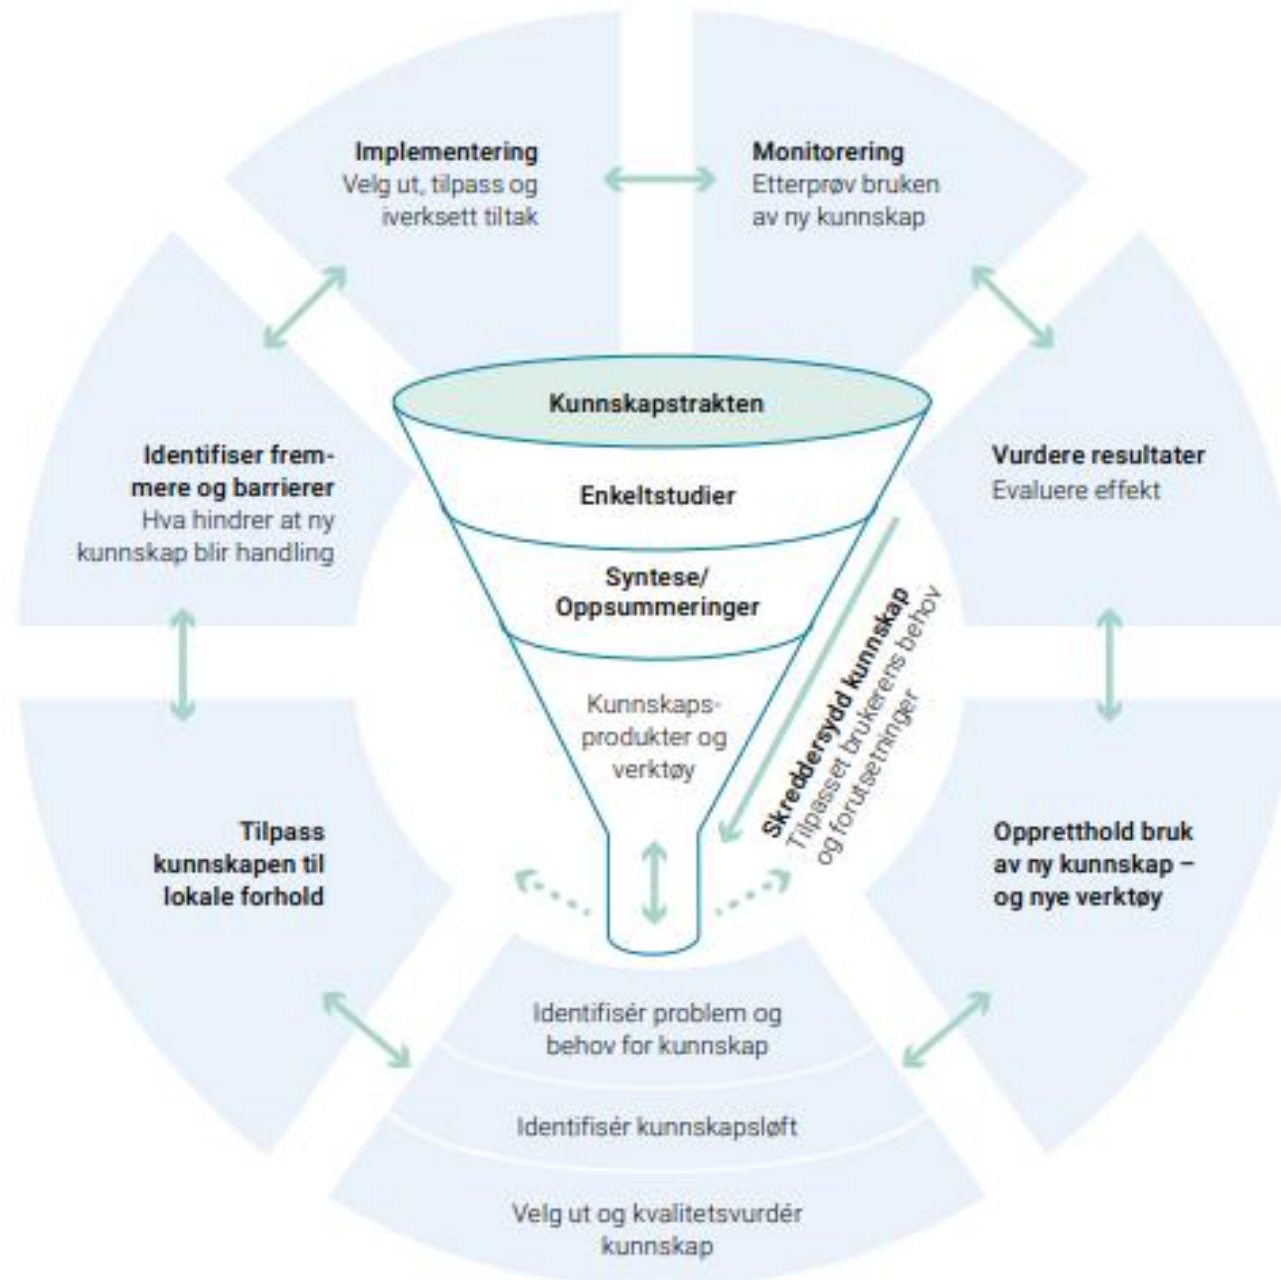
Implementering
Velg ut, tilpass og iverksett tiltak

Monitorering
Etterprøv bruken av ny kunnskap

Kunnskapstrakten

Identifiser fremmere og barrierer
Hva hindrer at ny kunnskap blir handling

Enkeltstudier

Vurdere resultater
Evaluere effekt

Syntese/
Oppsummeringer

Kunnskapsprodukter og verktøy

Skreddersydd kunnskap
Tilpasset brukerens behov og forutsetninger

Tilpass kunnskapen til lokale forhold

Oppretthold bruk av ny kunnskap – og nye verktøy

Identifisér problem og behov for kunnskap

Identifisér kunnskapsløft

Velg ut og kvalitetsvurdér kunnskap